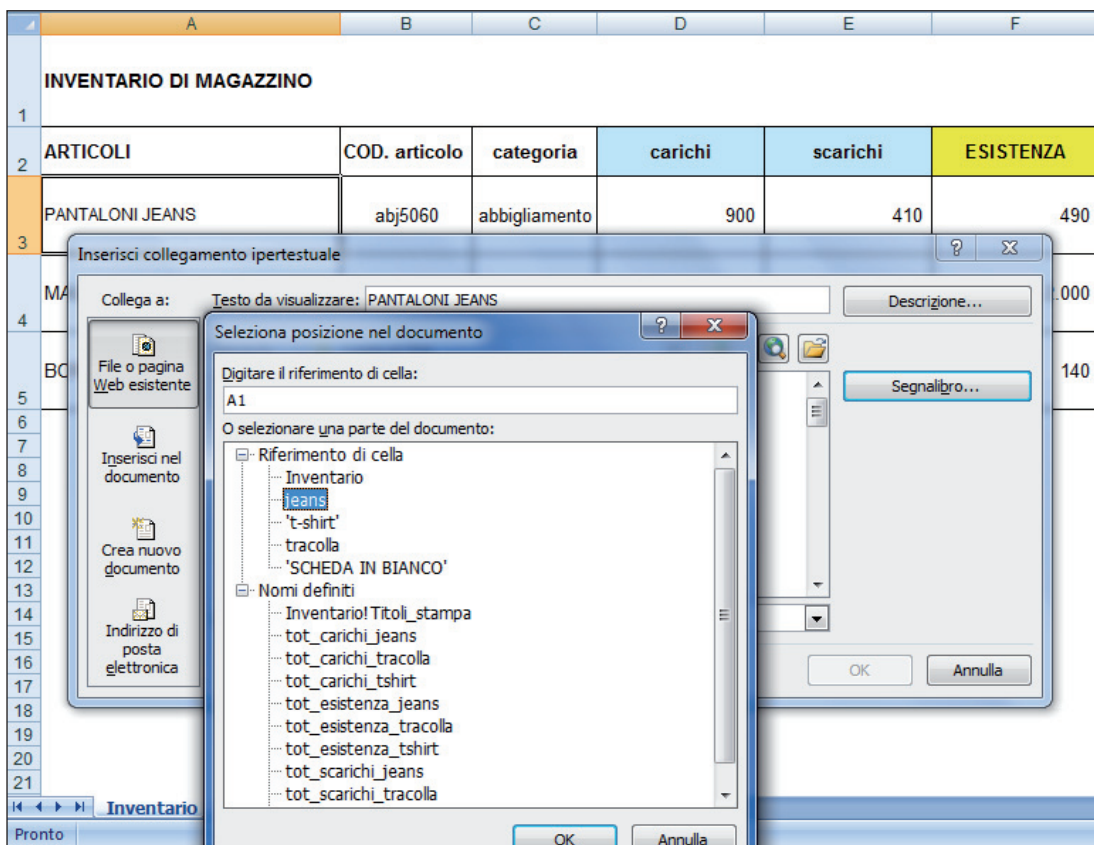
A B C D E F

1 INVENTARIO DI MAGAZZINO

2 ARTICOLI | COD. articolo | categoria | carichi | scarichi | ESISTENZA

3 PANTALONI JEANS | abj5060 | abbigliamento | 900 | 410 | 490

4 MA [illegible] .000

5 BO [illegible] 140

6 7 8 9 10 11 12 13 14 15 16 17 18 19 20 21

Inserisci collegamento ipertestuale

? X

Collega a:

Testo da visualizzare: PANTALONI JEANS

Descrizione...

File o pagina Web esistente

Inserisci nel documento

Crea nuovo documento

Indirizzo di posta elettronica

Segnalibro...

OK

Annulla

Seleziona posizione nel documento

? X

Digitare il riferimento di cella:

A1

O selezionare una parte del documento:

Riferimento di cella
Inventario
jeans
't-shirt'
tracolla
'SCHEDA IN BIANCO'
Nomi definiti
Inventario!Titoli_stampa
tot_carichi_jeans
tot_carichi_tracolla
tot_carichi_tshirt
tot_esistenza_jeans
tot_esistenza_tracolla
tot_esistenza_tshirt
tot_scarichi_jeans
tot_scarichi_tracolla

OK

Annulla

Inventario

Pronto